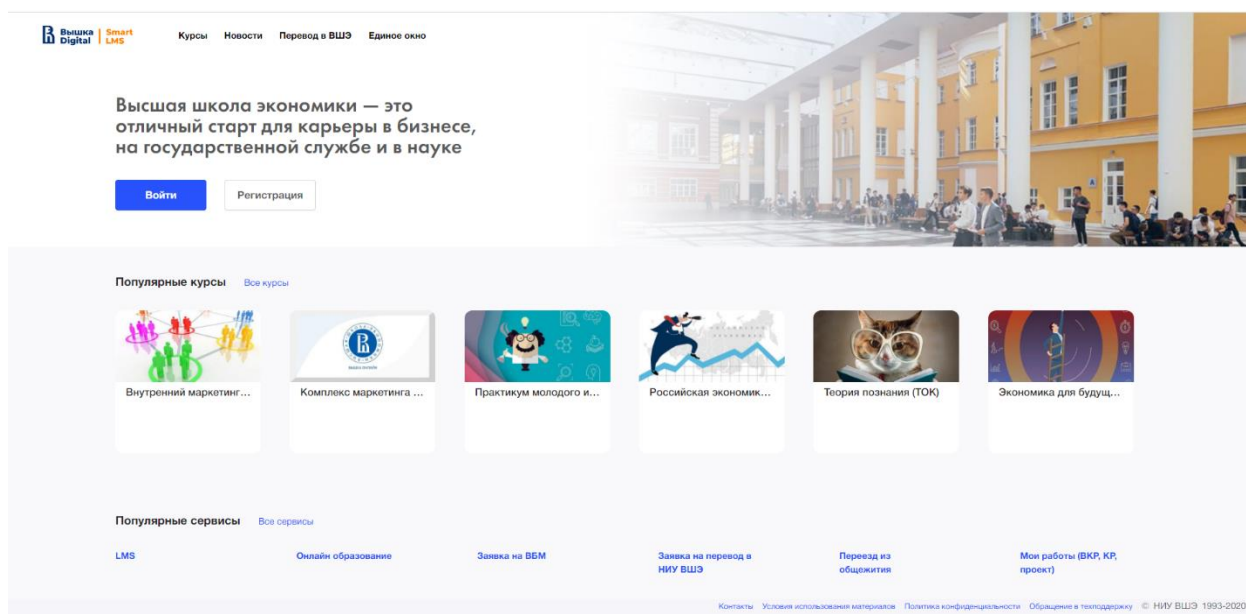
Вышка Digital | Smart LMS

Курсы Новости Перевод в ВШЭ Единое окно

Высшая школа экономики — это отличный старт для карьеры в бизнесе, на государственной службе и в науке

Войти Регистрация

Популярные курсы Все курсы

Внутренний маркетинг...

Комплекс маркетинга ...

Практикум молодого и...

Российская экономик...

Теория познания (ТОК)

Экономика для будущ...

Популярные сервисы Все сервисы

LMS

Онлайн образование

Заявка на ВБМ

Заявка на перевод в НИУ ВШЭ

Переезд из общежития

Мои работы (ВКР, КР, проект)

Контакты Условия использования материалов Политика конфиденциальности Обращение в техподдержку © НИУ ВШЭ 1993-2020